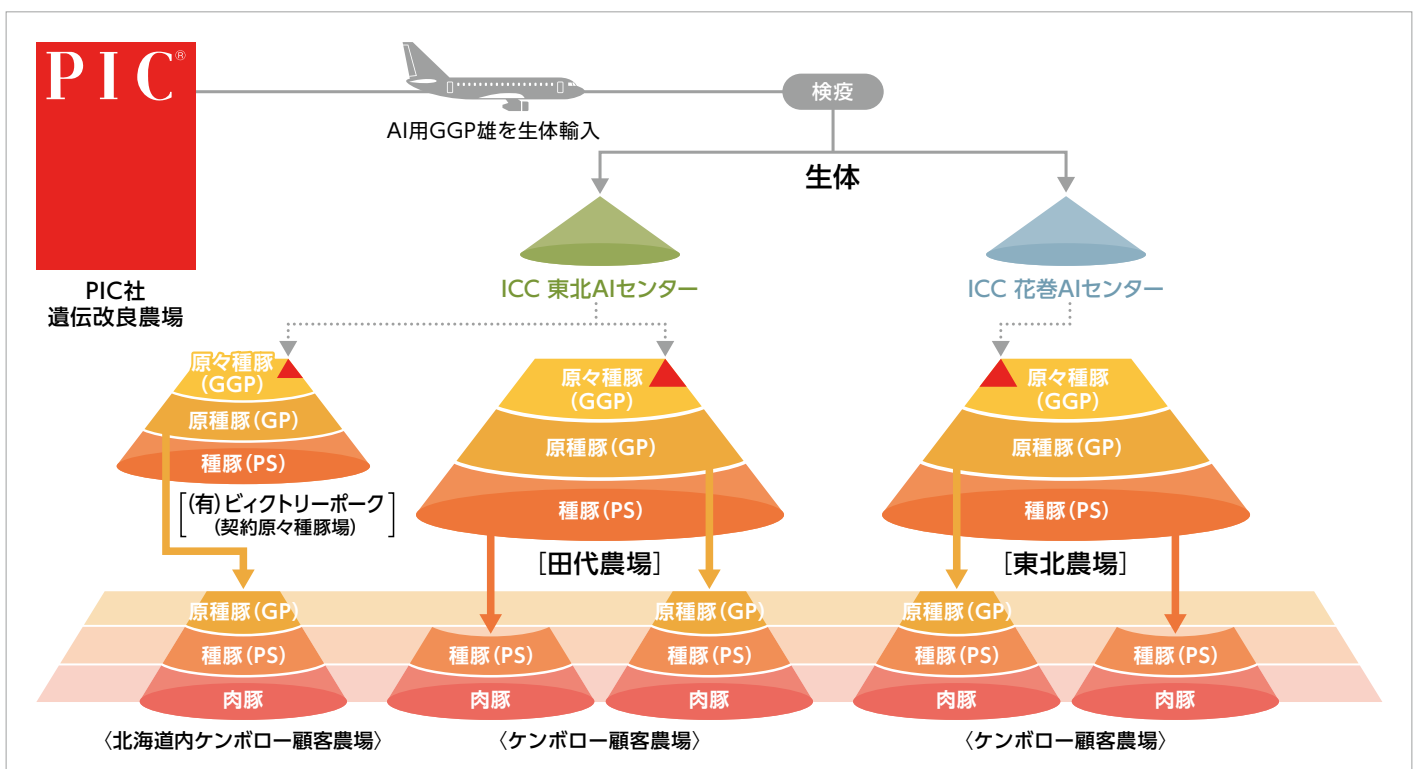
PIC®

PIC社
遺伝改良農場

AI用GGP雄を生体輸入

検疫

生体

ICC 東北AIセンター

ICC 花巻AIセンター

原々種豚
(GGP)
原種豚(GP)
種豚(PS)

[(有)ビィクトリーポーク
(契約原々種豚場)]

原々種豚
(GGP)
原種豚(GP)
種豚(PS)

[田代農場]

原々種豚
(GGP)
原種豚(GP)
種豚(PS)

[東北農場]

原種豚(GP)
種豚(PS)
肉豚

種豚(PS)
肉豚

原種豚(GP)
種豚(PS)
肉豚

原種豚(GP)
種豚(PS)
肉豚

種豚(PS)
肉豚

〈北海道内ケンボロー顧客農場〉

〈ケンボロー顧客農場〉

〈ケンボロー顧客農場〉